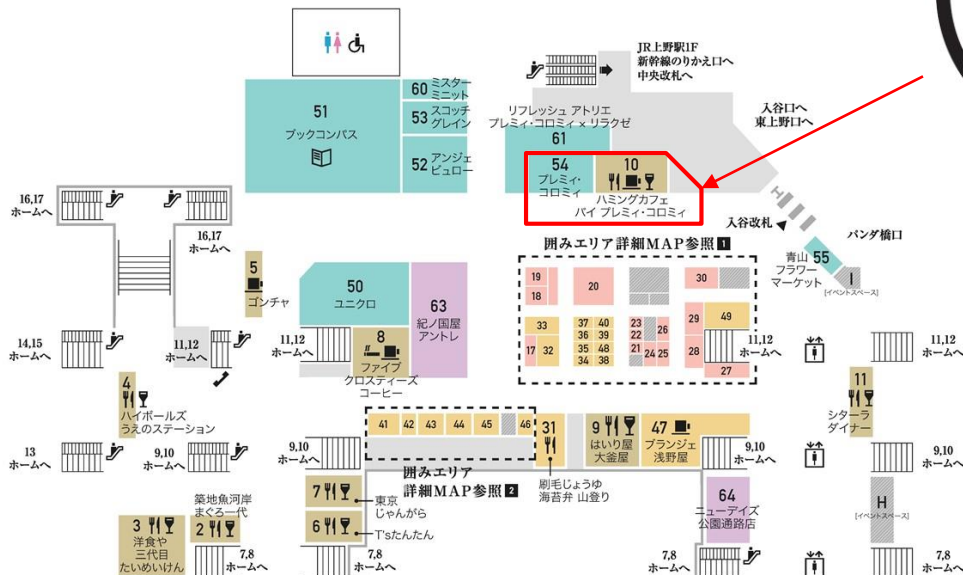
JR上野駅1F
新幹線のりかえ口へ
中央改札へ

51
ブックコンパス

60 ミスターミニット
53 スコッチグレイン
52 アンジェビュロー

リフレッシュ アトリエ
プレミィ・コロミィ × リラクゼ
61

54
プレミィ・コロミィ

10
ハミングカフェ バイ プレミィ・コロミィ

入谷口へ
東上野口へ

入谷改札

パンダ橋口

16,17 ホームへ
16,17 ホームへ

5
ゴンチャ

50
ユニクロ

63
紀ノ国屋アントレ

囲みエリア詳細MAP参照 1

19
18
20
30
33
37 40
36 39
35 38
34 48
23
22
21
26
24 25
29
28
49
27
17
32

青山フラワーマーケット
55
I
[イベントスペース]

14,15 ホームへ
11,12 ホームへ
11,12 ホームへ
8
ファイブクロスティーズコーヒー
11,12 ホームへ
11,12 ホームへ

4
ハイボールズ
うえのステーション

11
シターラダイナー

41 42 43 44 45 46

31
刷毛じょうゆ
海苔弁 山登り

9
はいり屋
大釜屋

47
ブランジェ浅野屋

13 ホームへ
9,10 ホームへ
9,10 ホームへ
9,10 ホームへ
9,10 ホームへ

囲みエリア
詳細MAP参照 2

7
東京じゃんがら
6
T'sたんたん

64
ニューデイズ
公園通路店

H
[イベントスペース]

築地魚河岸
まぐろ一代
2
3
洋食や
三代目
たいめいけん

7,8 ホームへ
7,8 ホームへ
7,8 ホームへ
7,8 ホームへ